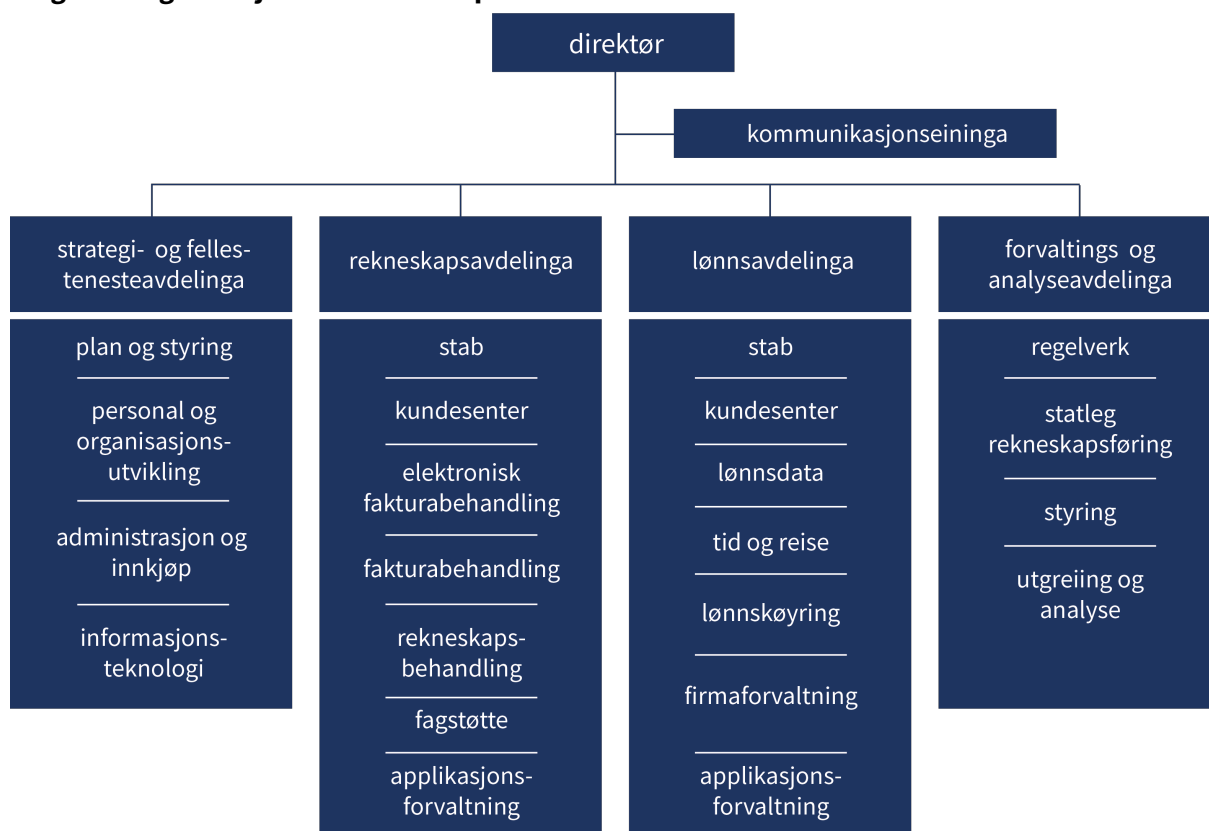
direktør

kommunikasjonseininga

strategi- og fellestenesteavdelinga

plan og styring

personal og organisasjonsutvikling

administrasjon og innkjøp

informasjonsteknologi

rekneskapsavdelinga

stab

kundesenter

elektronisk fakturabehandling

fakturabehandling

rekneskapsbehandling

fagstøtte

applikasjonsforvaltning

lønnsavdelinga

stab

kundesenter

lønnsdata

tid og reise

lønnskøyring

firmaforvaltning

applikasjonsforvaltning

forvaltings og analyseavdelinga

regelverk

statleg rekneskapsføring

styring

utgreiing og analyse